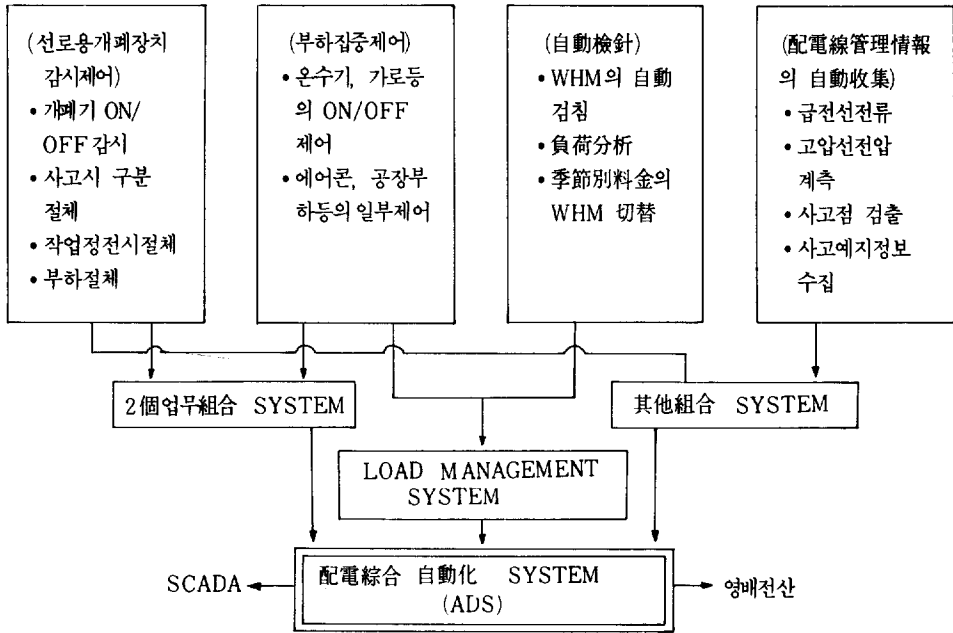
(선로용개폐장치 감시제어)
• 개폐기 ON/OFF 감시
• 사고시 구분 절체
• 작업정전시절체
• 부하절체

(부하집중제어)
• 온수기, 가로등의 ON/OFF 제어
• 에어콘, 공장부하등의 일부제어

(自動檢針)
• WHM의 自動 검침
• 負荷分析
• 季節別料金의 WHM 切替

(配電線管理情報의 自動收集)
• 급전선전류
• 고압선전압 계측
• 사고점 검출
• 사고예지정보 수집

2個업무組合 SYSTEM

其他組合 SYSTEM

LOAD MANAGEMENT SYSTEM

SCADA

配電綜合 自動化 SYSTEM (ADS)

영배전산